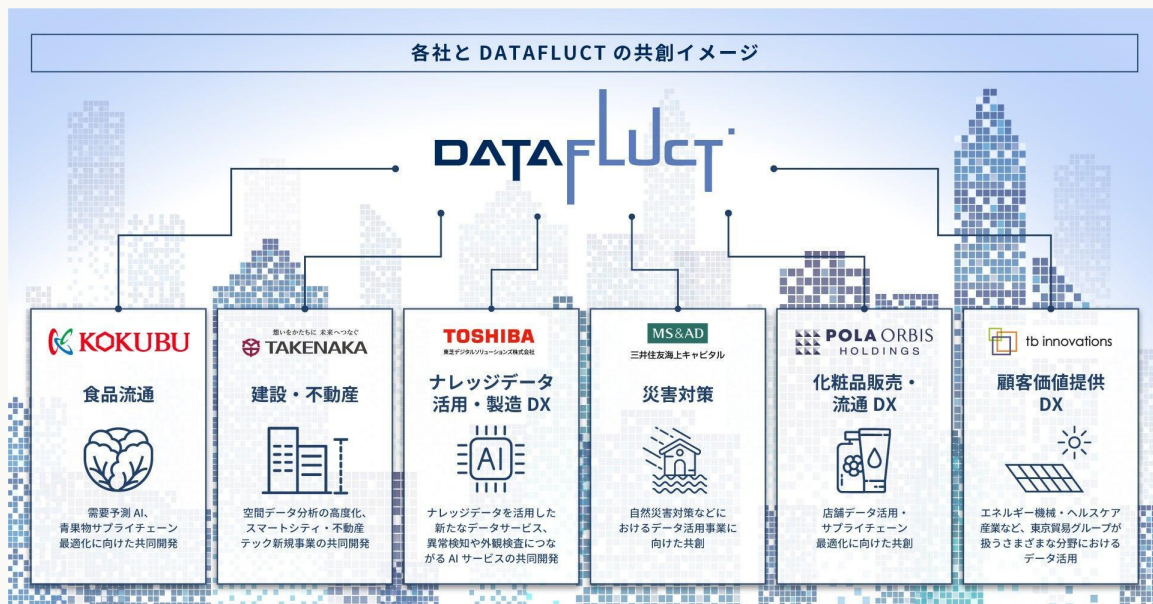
各社と DATAFLUCT の共創イメージ

DATAFLUCT

KOKUBU

食品流通

需要予測 AI、青果物サプライチェーン最適化に向けた共同開発

想いをかたちに 未来へつなぐ
TAKENAKA

建設・不動産

空間データ分析の高度化、スマートシティ・不動産テック新規事業の共同開発

TOSHIBA
東芝デジタルソリューションズ株式会社

ナレッジデータ活用・製造 DX

AI

ナレッジデータを活用した新たなデータサービス、異常検知や外観検査につながる AI サービスの共同開発

MS&AD
三井住友海上キャピタル

災害対策

自然災害対策などにおけるデータ活用事業に向けた共創

POLA ORBIS HOLDINGS

化粧品販売・流通 DX

店舗データ活用・サプライチェーン最適化に向けた共創

tb innovations

顧客価値提供 DX

エネルギー機械・ヘルスケア産業など、東京貿易グループが扱うさまざまな分野におけるデータ活用